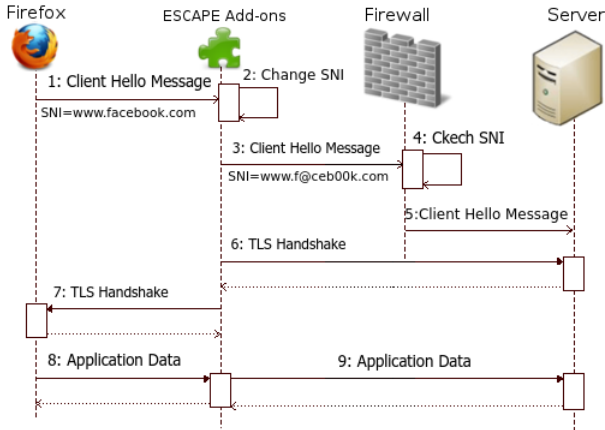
Firefox

ESCAPE Add-ons

Firewall

Server

1: Client Hello Message

SNI=www.facebook.com

2: Change SNI

3: Client Hello Message

SNI=www.f@ceb00k.com

4: Ckech SNI

5:Client Hello Message

6: TLS Handshake

7: TLS Handshake

8: Application Data

9: Application Data